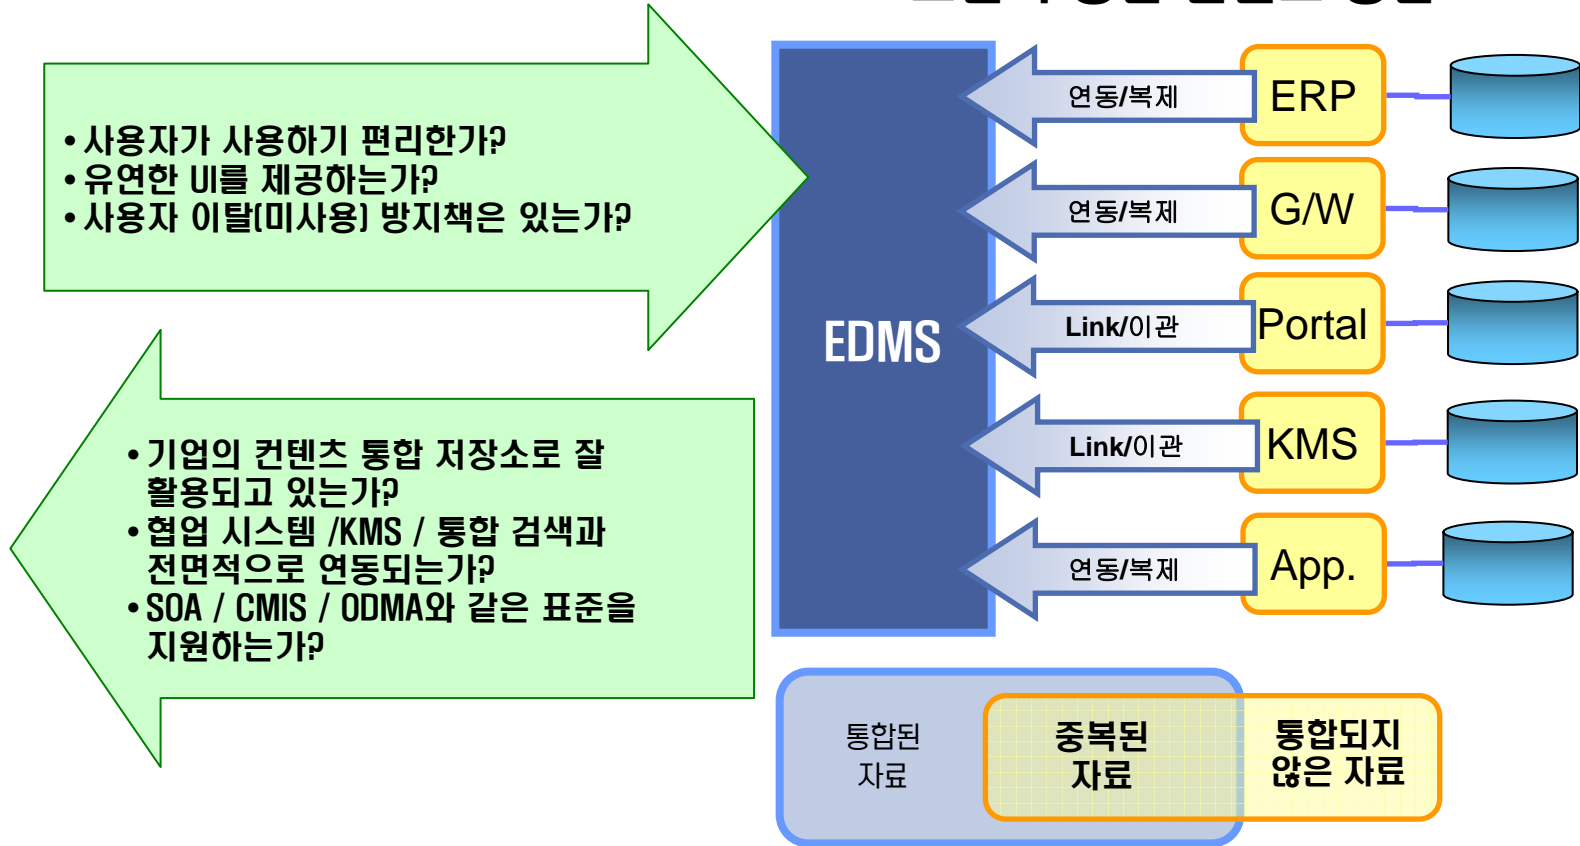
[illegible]

• 사용자가 사용하기 편리한가?
• 유연한 UI를 제공하는가?
• 사용자 이탈(미사용) 방지책은 있는가?

• 기업의 컨텐츠 통합 저장소로 잘 활용되고 있는가?
• 협업 시스템 /KMS / 통합 검색과 전면적으로 연동되는가?
• SOA / CMIS / ODMA와 같은 표준을 지원하는가?

EDMS

연동/복제
ERP
연동/복제
G/W
Link/이관
Portal
Link/이관
KMS
연동/복제
App.

통합된 자료
중복된 자료
통합되지 않은 자료